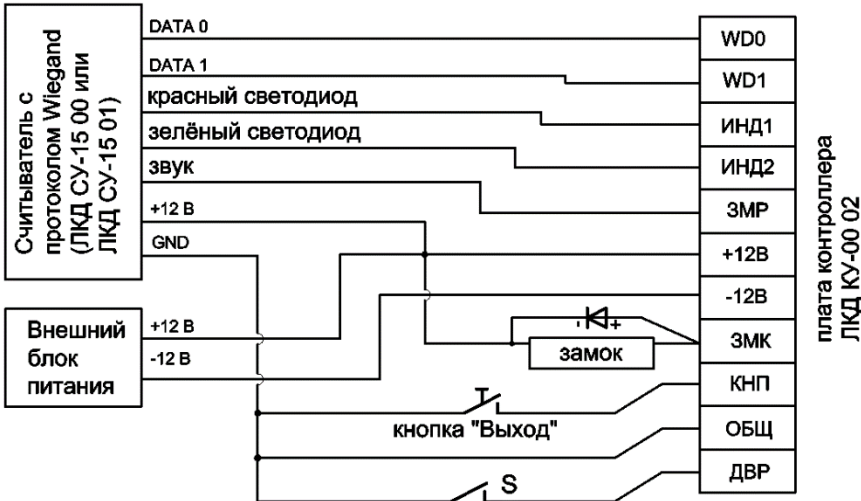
Считыватель с протоколом Wiegand (ЛКД СУ-15 00 или ЛКД СУ-15 01)

DATA 0
DATA 1
красный светодиод
зелёный светодиод
звук
+12 В
GND

Внешний блок питания

+12 В
-12 В

замок

кнопка "Выход"

S

WD0
WD1
ИНД1
ИНД2
ЗМР
+12В
-12В
ЗМК
КНП
ОБЩ
ДВР

плата контроллера ЛКД КУ-00 02